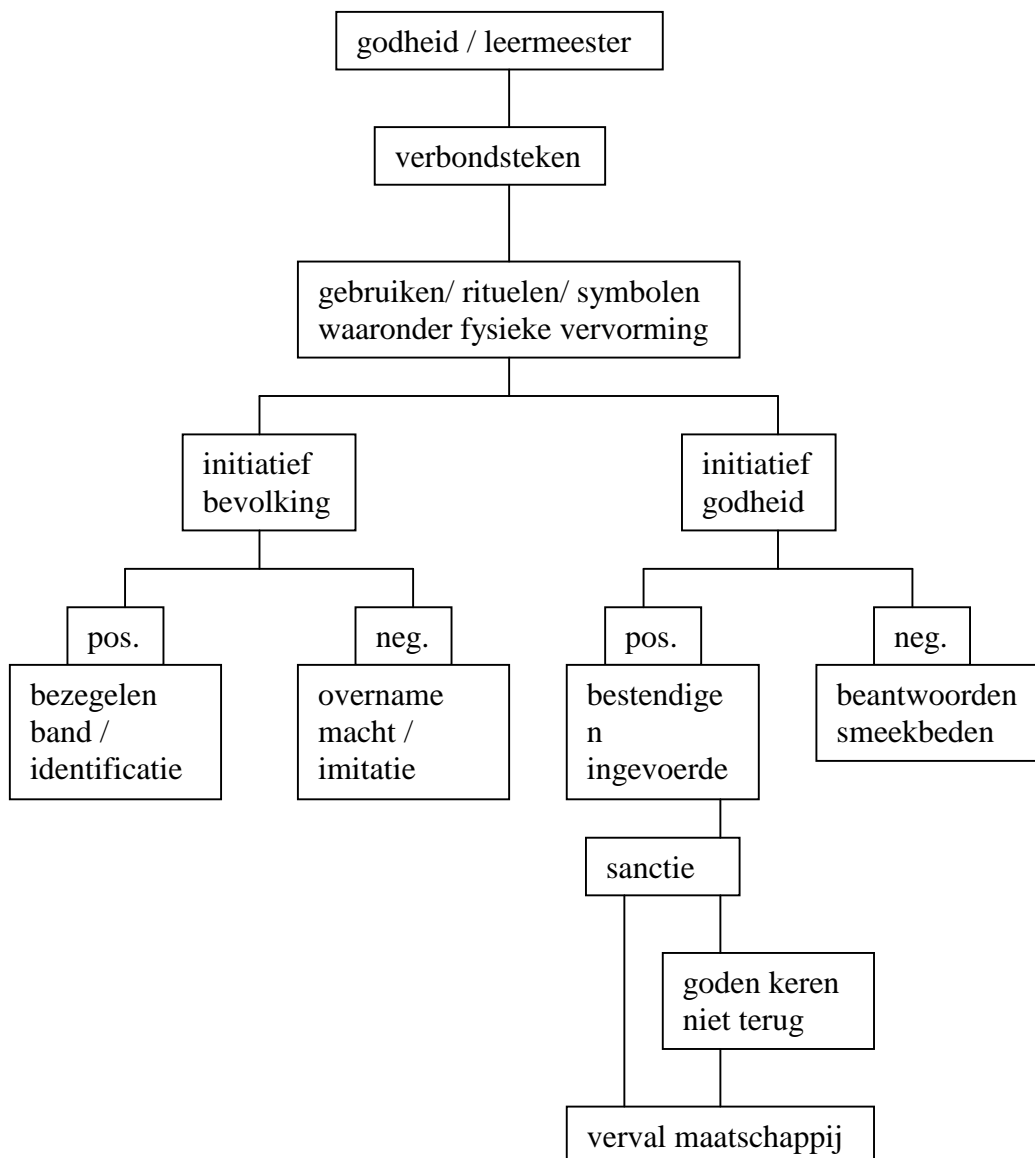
godheid / leermeester

verbondsteken

gebruiken/ rituelen/ symbolen waaronder fysieke vervorming

initiatief bevolking

initiatief godheid

pos.

neg.

pos.

neg.

bezegelen band / identificatie

overname macht / imitatie

bestendigen ingevoerde

beantwoorden smeekbeden

sanctie

goden keren niet terug

verval maatschappij